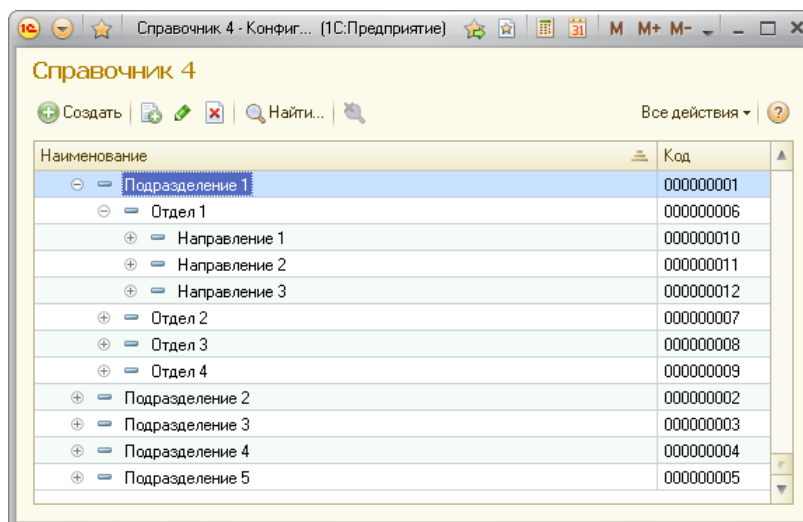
Справочник 4 - Конфиг... (1С:Предприятие) M M+ M-

Справочник 4

Создать Найти... Все действия ▾ ?

| Наименование | Код |
|---|---|
| Подразделение 1 | 000000001 |
| Отдел 1 | 000000006 |
| Направление 1 | 000000010 |
| Направление 2 | 000000011 |
| Направление 3 | 000000012 |
| Отдел 2 | 000000007 |
| Отдел 3 | 000000008 |
| Отдел 4 | 000000009 |
| Подразделение 2 | 000000002 |
| Подразделение 3 | 000000003 |
| Подразделение 4 | 000000004 |
| Подразделение 5 | 000000005 |